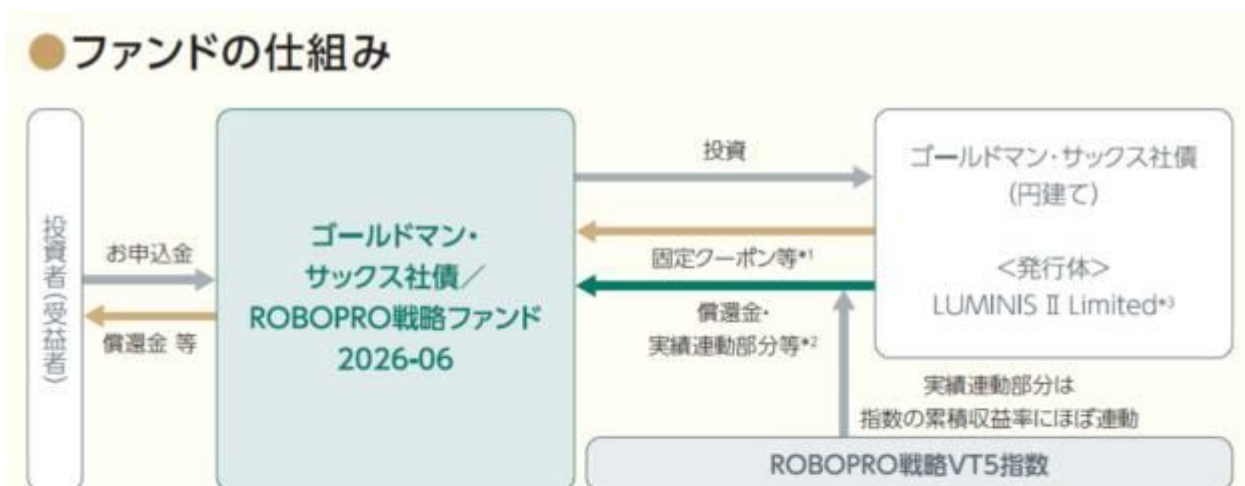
●ファンドの仕組み

投資者(受益者)

お申込金

償還金 等

ゴールドマン・サックス社債／ROBOPRO戦略ファンド 2026-06

投資

固定クーポン等*1

償還金・実績連動部分等*2

ゴールドマン・サックス社債(円建て)

<発行体>
LUMINIS II Limited*3

実績連動部分は指数の累積収益率にほぼ連動

ROBOPRO戦略VT5指数